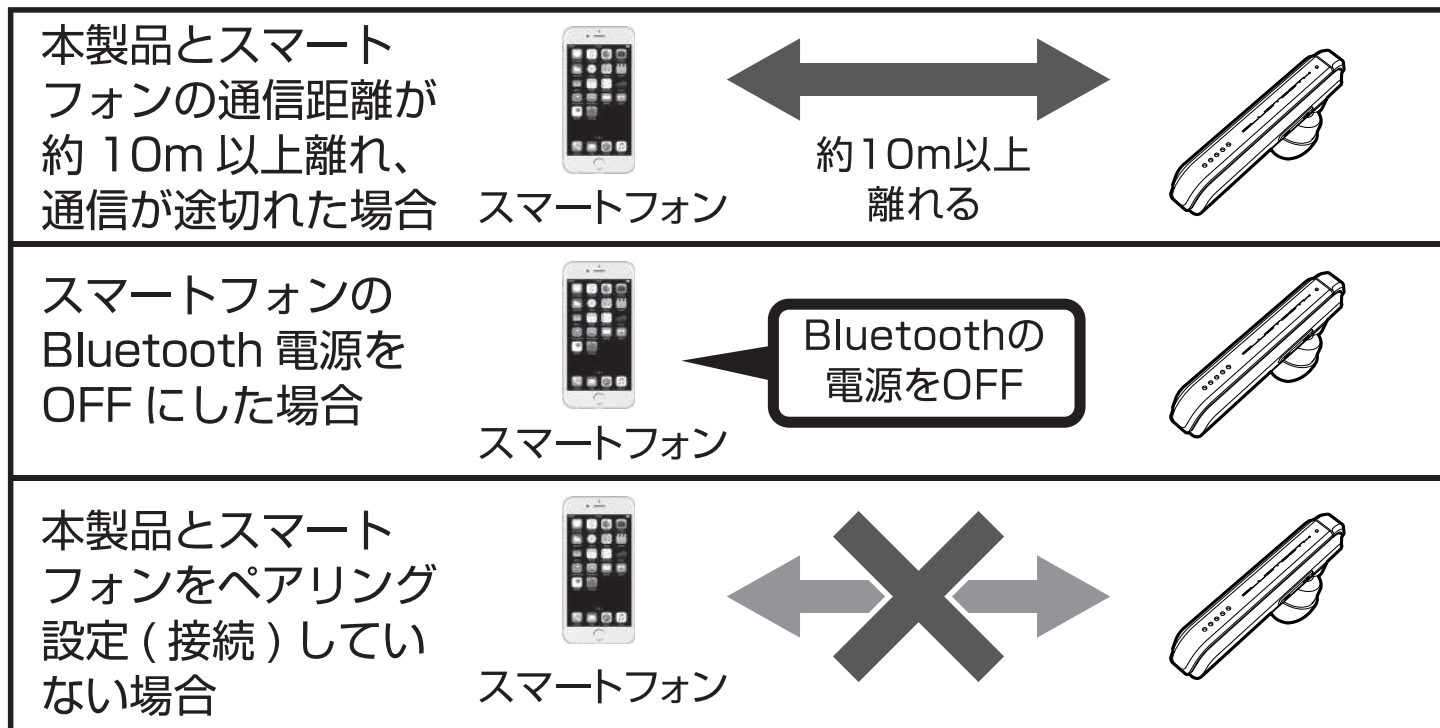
本製品とスマートフォンの通信距離が約 10m 以上離れ、通信が途切れた場合

スマートフォン

約10m以上離れる

スマートフォンの Bluetooth 電源を OFF にした場合

スマートフォン

Bluetoothの電源をOFF

本製品とスマートフォンをペアリング設定 ( 接続 ) していない場合

スマートフォン